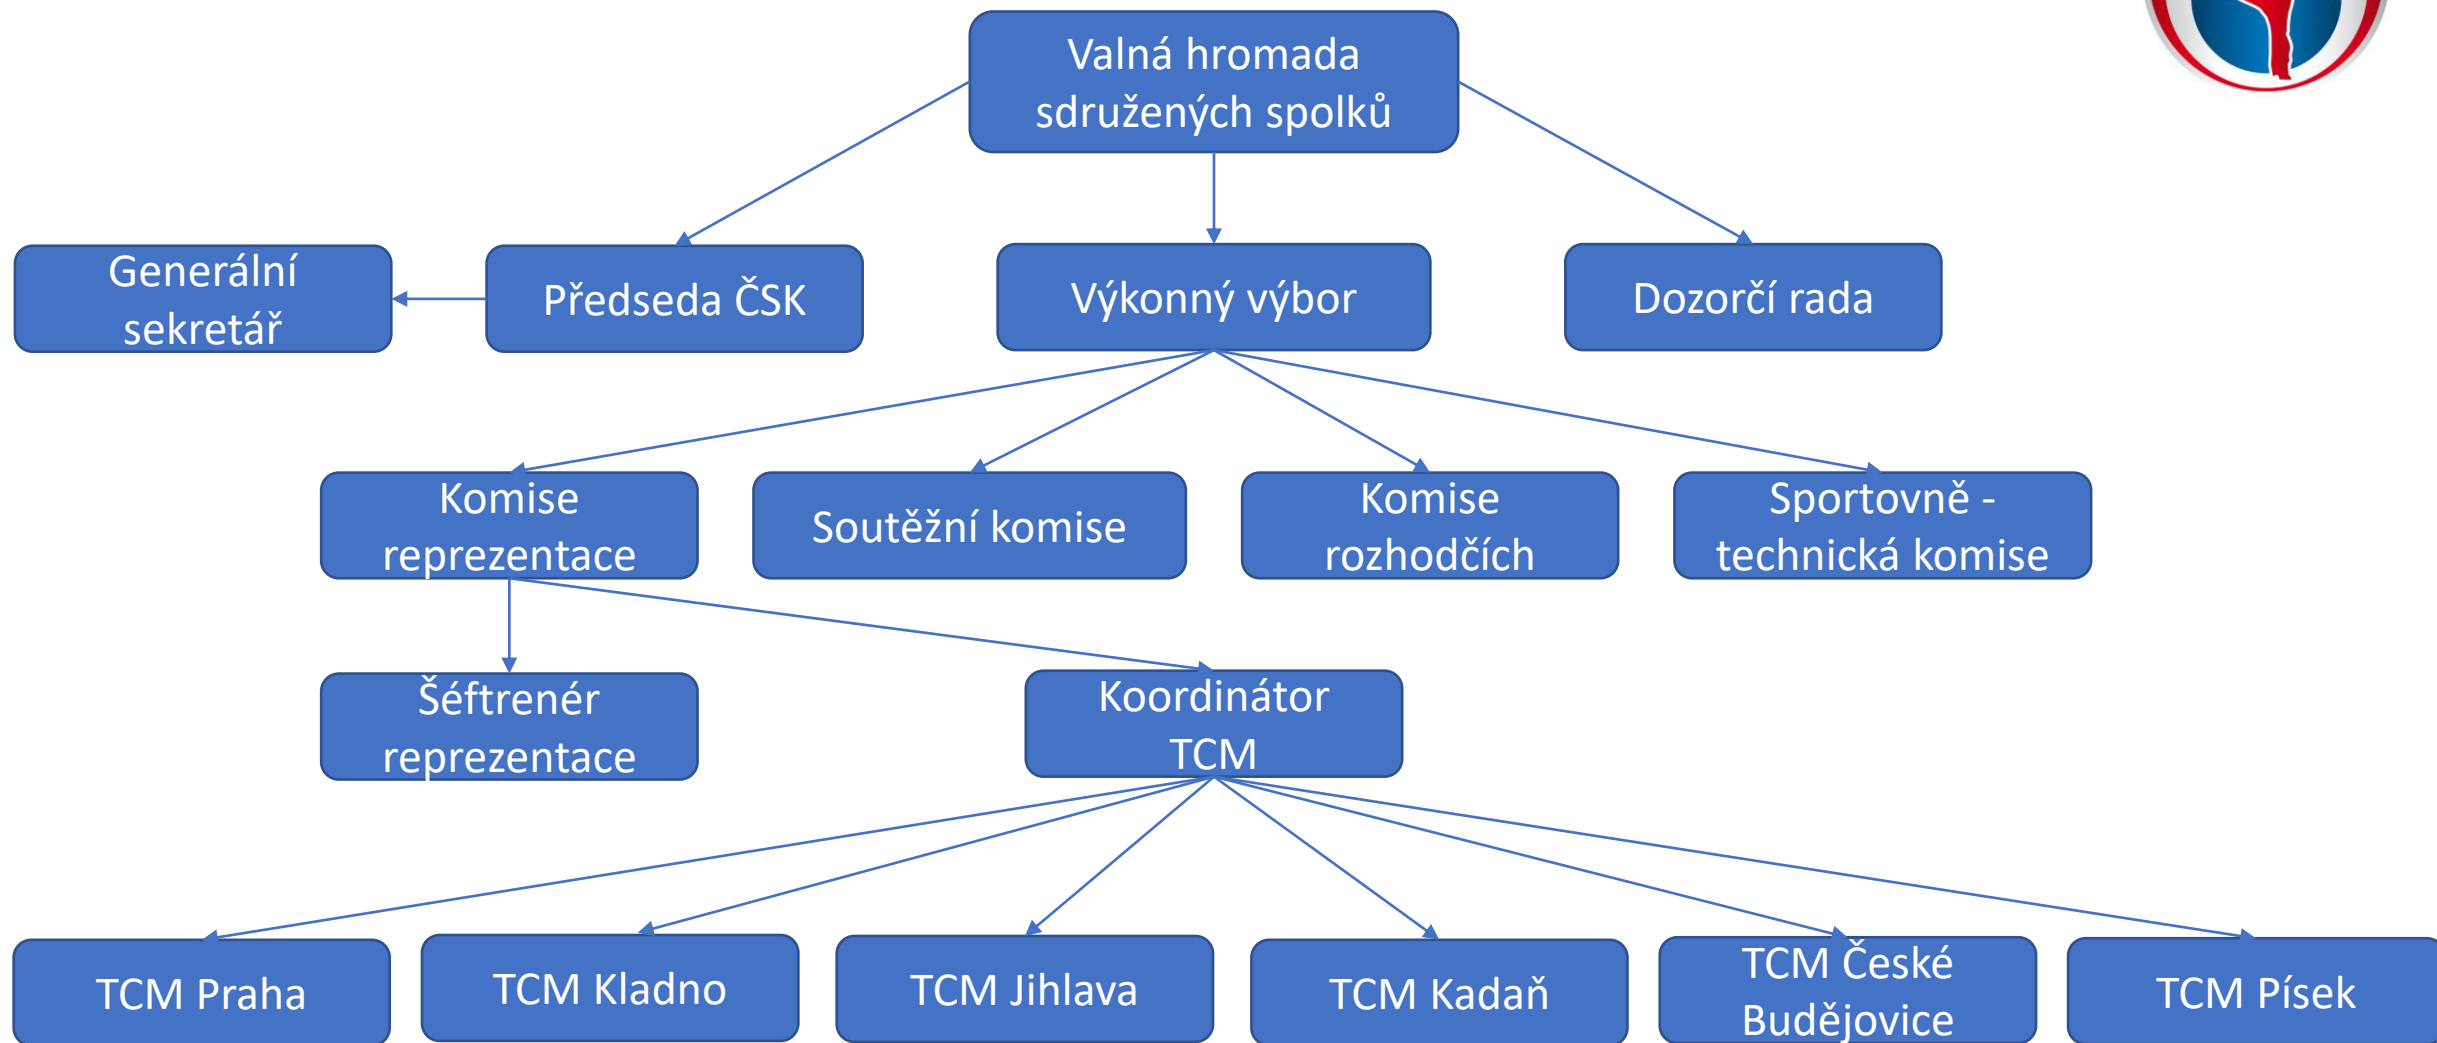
Valná hromada sdružených spolků

Generální sekretář

Předseda ČSK

Výkonný výbor

Dozorčí rada

Komise reprezentace

Soutěžní komise

Komise rozhodčích

Sportovně - technická komise

Šéftrenér reprezentace

Koordinátor TCM

TCM Praha

TCM Kladno

TCM Jihlava

TCM Kadaň

TCM České Budějovice

TCM Písek